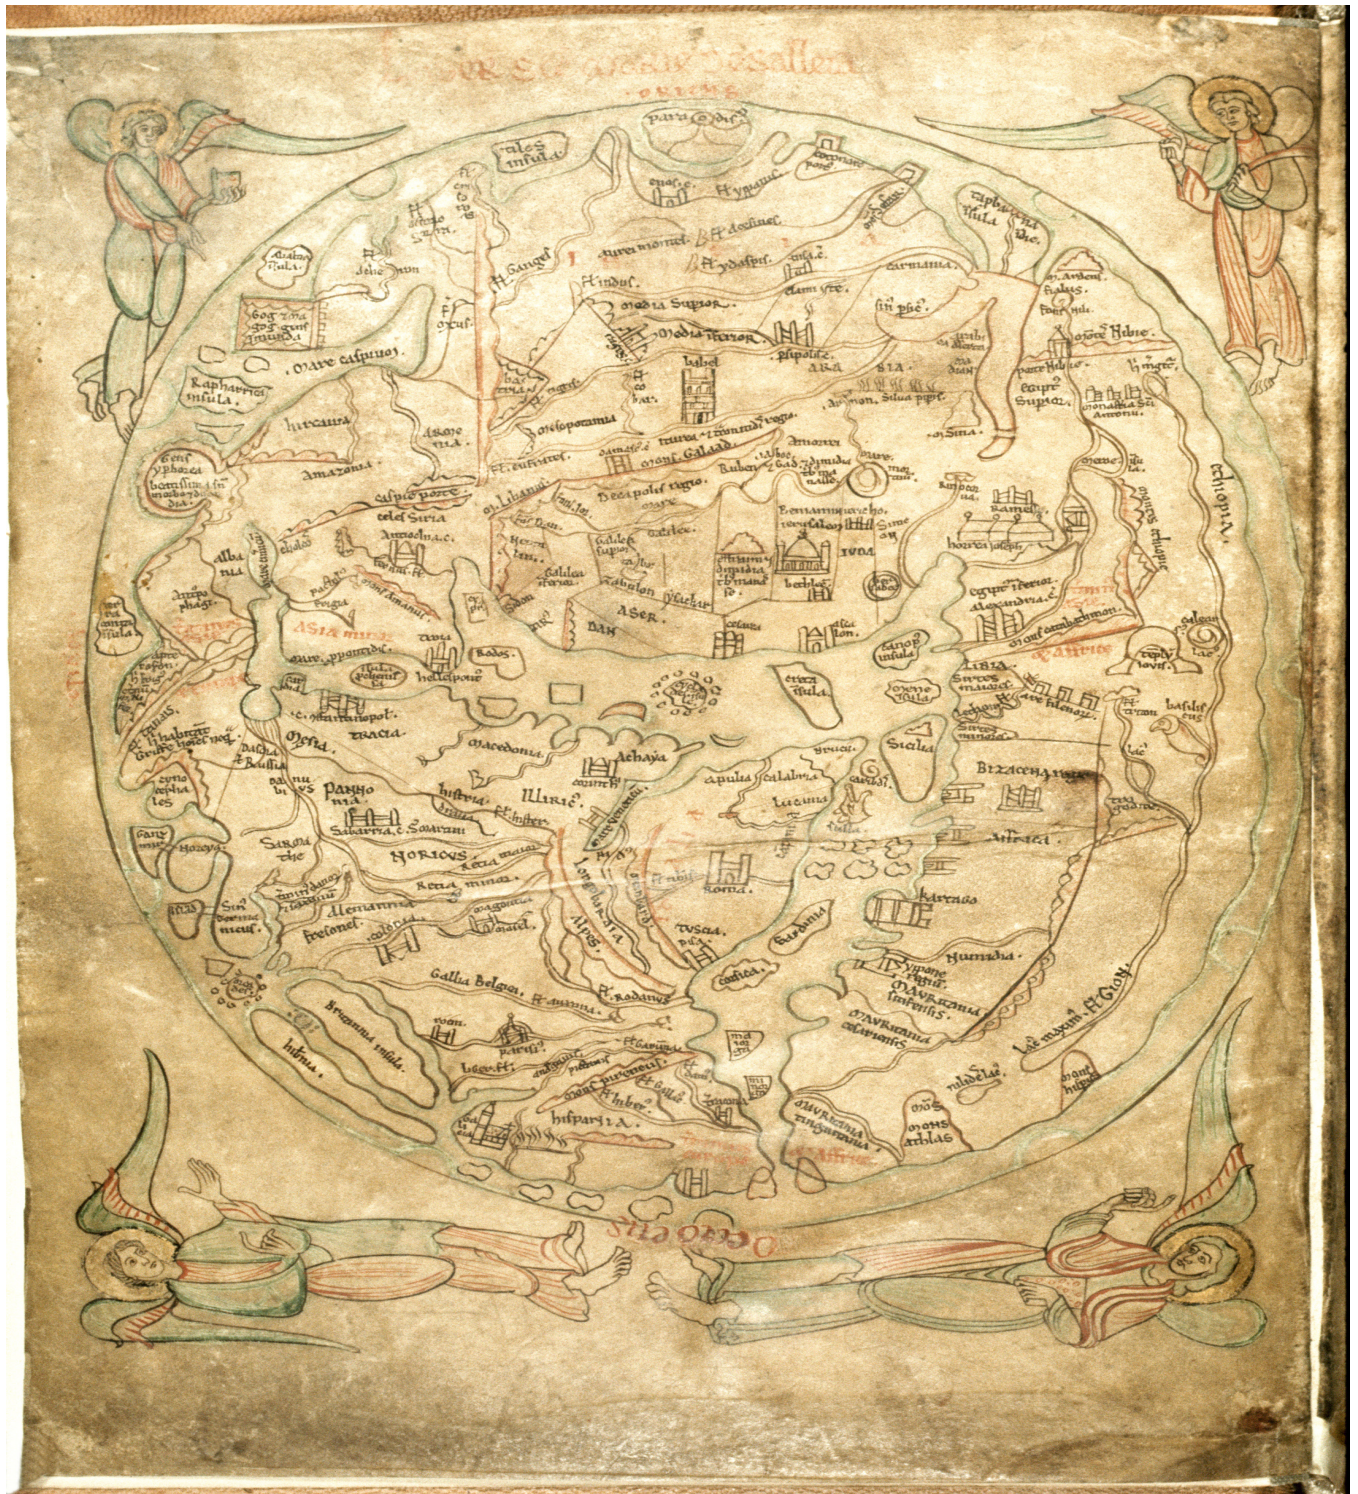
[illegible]
Oriens
Paradisus
Tales insula
Asia
Africa
Europa
Mare caspium
Raphaurus insula
Hircania
Amazonia
Armenia
Mesopotamia
Babel
Arabia
Ierusalem
Iudea
Babylon
Aser
Dan
Egyptus
Alexandria
Rodos
Creta insula
Sicilia
Athaya
Macedonia
Tracia
Pannonia
Noricus
Histria
Italia
Roma
Tuscia
Sardinia
Corsica
Apulia
Calabria
Libia
Numidia
Kartago
Mauritania
Gallia Belgica
Britannia insula
Hibernia
Hispania
Occidens
Ethiopia